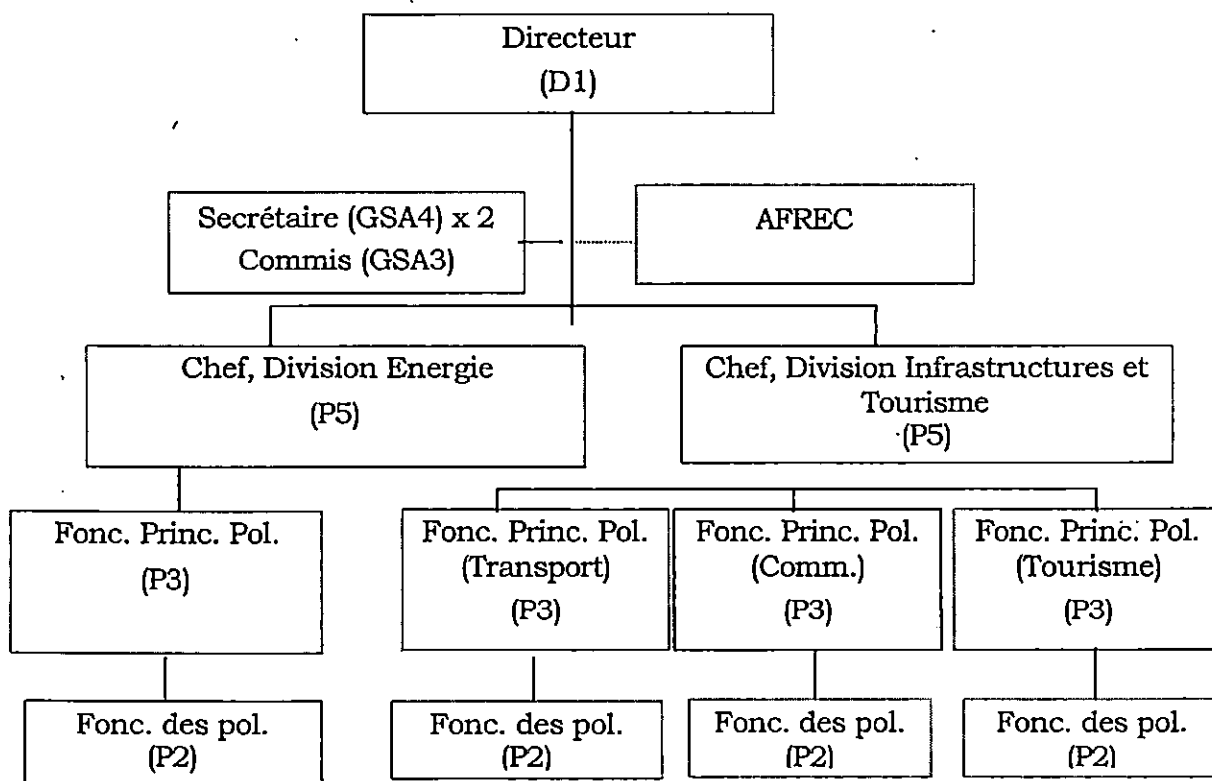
Directeur
(D1)

Secrétaire (GSA4) x 2
Commis (GSA3)

AFREC

Chef, Division Energie
(P5)

Chef, Division Infrastructures et Tourisme
(P5)

Fonc. Princ. Pol.
(P3)

Fonc. Princ. Pol.
(Transport)
(P3)

Fonc. Princ. Pol.
(Comm.)
(P3)

Fonc. Princ. Pol.
(Tourisme)
(P3)

Fonc. des pol.
(P2)

Fonc. des pol.
(P2)

Fonc. des pol.
(P2)

Fonc. des pol.
(P2)